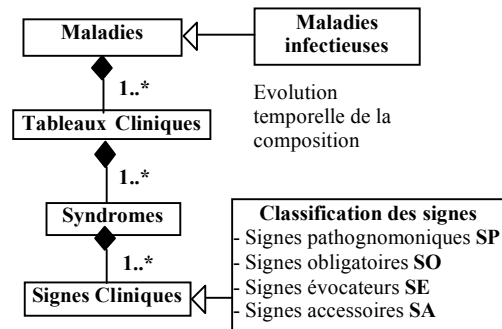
Maladies

Maladies infectieuses

1..*

Evolution temporelle de la composition

Tableaux Cliniques

1..*

Syndromes

1..*

Signes Cliniques

Classification des signes
- Signes pathognomoniques **SP**
- Signes obligatoires **SO**
- Signes évocateurs **SE**
- Signes accessoires **SA**